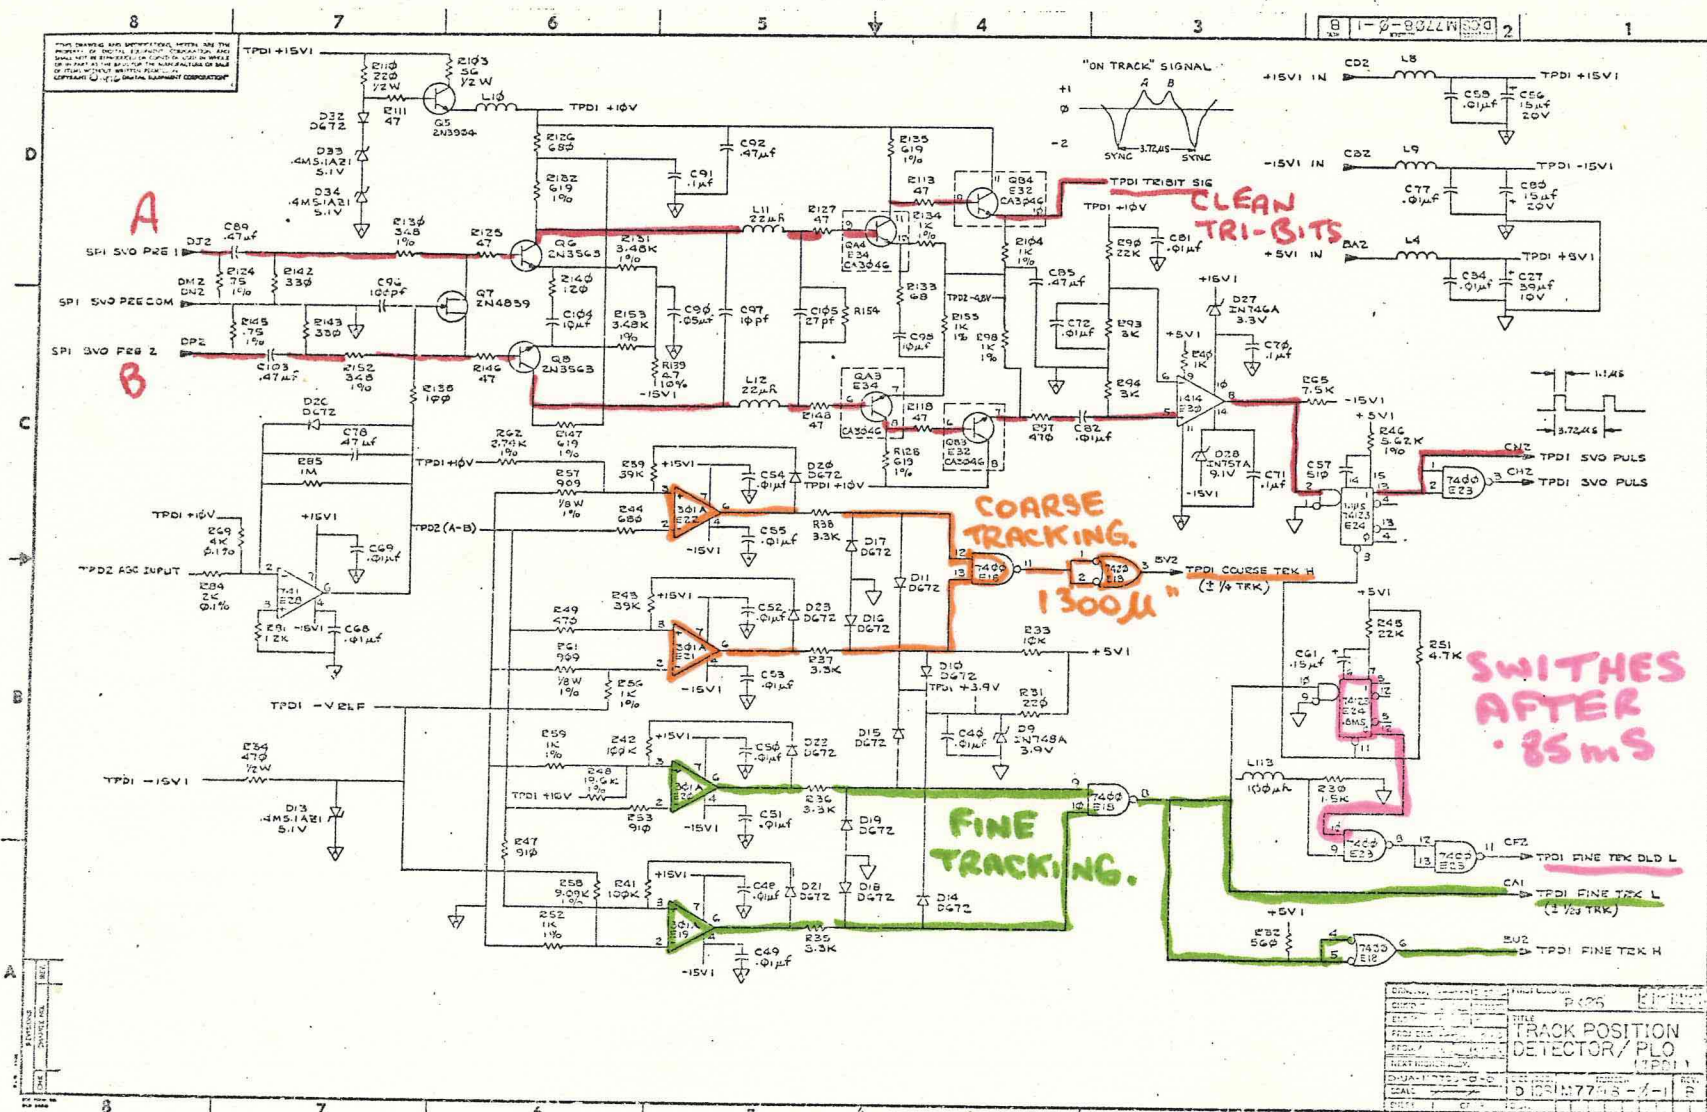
8 7 6 5 4 3 2 1

D-CS-M7708-0-1 B

TPDI +15VI
R110 220 1/2W
R103 56 1/2W
Q5 2N3904
L10
TPDI +10V
D32 D672
R111 47
D33 .4MS.1A21 5.1V
D34 .4MS.1A21 5.1V
R126 680
C92 .47μf
C91 .1μf
R135 619 1%
R113 47
Q84 E32 CA3046
TPDI TRIBIT SIG
CLEAN TRI-BITS
"ON TRACK" SIGNAL
A B
+1
0
-2
SYNC 3.72μS SYNC
+15VI IN
CD2
L8
TPDI +15VI
C59 .01μf
C56 15μf 20V
-15VI IN
CB2
L9
TPDI -15VI
C77 .01μf
C80 15μf 20V
A
SPI SVO PRE 1
DJ2
C89 .47μf
R130 348 1%
R125 47
Q6 2N3563
R132 619 1%
L11 22μh
R127 47
QA4 E34 CA3046
R134 1K 1%
TPDI +10V
R90 22K
C81 .01μf
BA2
L4
+5VI IN
TPDI +5VI
C34 .01μf
C27 39μf 10V
DM2 DN2
R124 .75 1%
R142 330
C94 100pf
Q7 2N4859
R131 3.48K 1%
R140 120
R104 1K 1%
C85 .47μf
+15VI
D27 1N746A 3.3V
SPI SVO PRE COM
R133 68
TPD2 -4.8V
R145 .75 1%
R143 330
C104 10μf
R153 3.48K 1%
C90 .05μf
C97 10pf
C105 27pf
R154
R155 1K 1%
C95 10μf
R98 1K 1%
C72 .01μf
R93 3K
+5VI
C70 .1μf
R40 1K
SPI SVO PRE 2
DP2
C103 .47μf
R152 348 1%
R146 47
Q8 2N3563
R139 47 10%
-15VI
B
R138 100
L12 22μh
QA3 E34
R148 47
CA3046
R118 47
Q83 E32 CA3046
R97 470
C82 .01μf
R94 3K
1414 E30
R65 7.5K
-15VI
+5VI
1.1μS
3.72μS
D2C D672
C78 47μf
R62 2.74K 1%
R147 619 1%
R128 619 1%
D28 1N757A 9.1V
C71 .1μf
-15VI
R46 5.62K 1%
CN2
TPDI SVO PULS
CH2
TPDI SVO PULS
R85 1M
TPDI +10V
R57 909 1/8W 1%
R59 39K
+15VI
C54 .01μf
D20 D672
TPDI +10V
C57 510
74123 E24
7400 E23
TPDI +10V
R69 4K 0.1%
+15VI
C69 .01μf
TPD2 (A-B)
R44 680
361A E22
-15VI
C55 .01μf
R38 3.3K
D17 D672
COARSE TRACKING.
7400 E18
7400 E19
BV2
TPDI COURSE TRK H (± 1/4 TRK)
1300μ"
TPD2 AGC INPUT
R84 2K 0.1%
741 E29
R91 12K
-15VI
C68 .01μf
R43 39K
+15VI
C52 .01μf
D23 D672
D11 D672
D16 D672
R49 470
R61 909 1/8W 1%
361A E21
R37 3.3K
-15VI
C53 .01μf
R56 1K 1%
R33 10K
+5VI
+5VI
R45 22K
R51 4.7K
C61 .15μf
74123 E24 .85MS
SWITHES AFTER .85mS
D10 D672
TPDI +3.9V
R31 220
TPDI -VREF
R59 1K 1%
R42 100K
R48 19.6K 1%
+15VI
C50 .01μf
D22 D672
D15 D672
C40 .01μf
D9 1N748A 3.9V
R34 470 1/2W
TPDI -15VI
TPDI +10V
361A E20
R36 3.3K
7400 E15
L113 100μh
R30 1.5K
R53 910
-15VI
C51 .01μf
D19 D672
D13 .4MS.1A21 5.1V
FINE TRACKING.
R47 910
7400 E23
7400 E23
CF2
TPDI FINE TRK OLD L
R58 9.09K 1%
R41 100K
+15VI
C48 .01μf
D21 D672
D18 D672
D14 D672
CA1
TPDI FINE TRK L (± 1/20 TRK)
R52 1K 1%
361A E19
R35 3.3K
+5VI
R32 560
7400 E18
BU2
TPDI FINE TRK H
-15VI
C49 .01μf
TITLE TRACK POSITION DETECTOR/PLO (TPDI)
RK05
D CS M7708-0-1
B
8 7